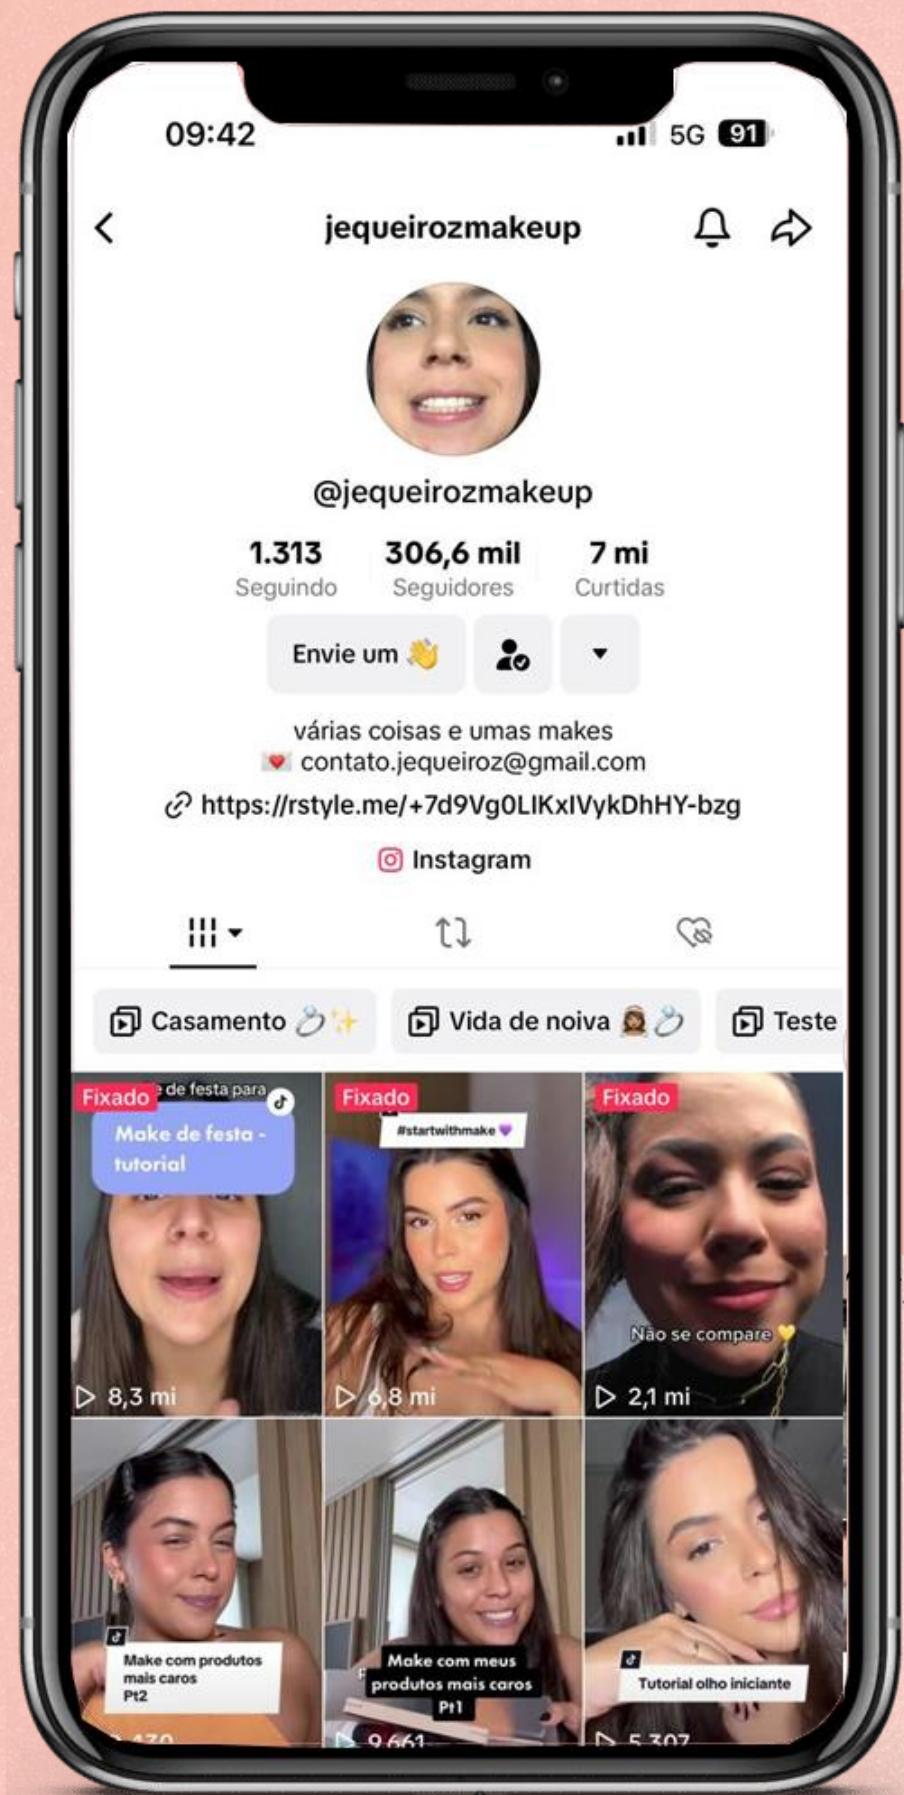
09:42

5G 91

jequeirozmakeup

@jequeirozmakeup

1.313
Seguindo

306,6 mil
Seguidores

7 mi
Curtidas

Envie um 👋

várias coisas e umas makes
💌 contato.jequeiroz@gmail.com
https://rstyle.me/+7d9Vg0LIKxIVykDhHY-bzg

Instagram

Casamento 💍✨

Vida de noiva 👰💍

Teste

Fixado
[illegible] de festa para
Make de festa - tutorial
8,3 mi

Fixado
#startwithmake 💜
6,8 mi

Fixado
Não se compare 💛
2,1 mi

Make com produtos mais caros Pt2
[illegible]

Make com meus produtos mais caros Pt1
9.661

Tutorial olho iniciante
5.307